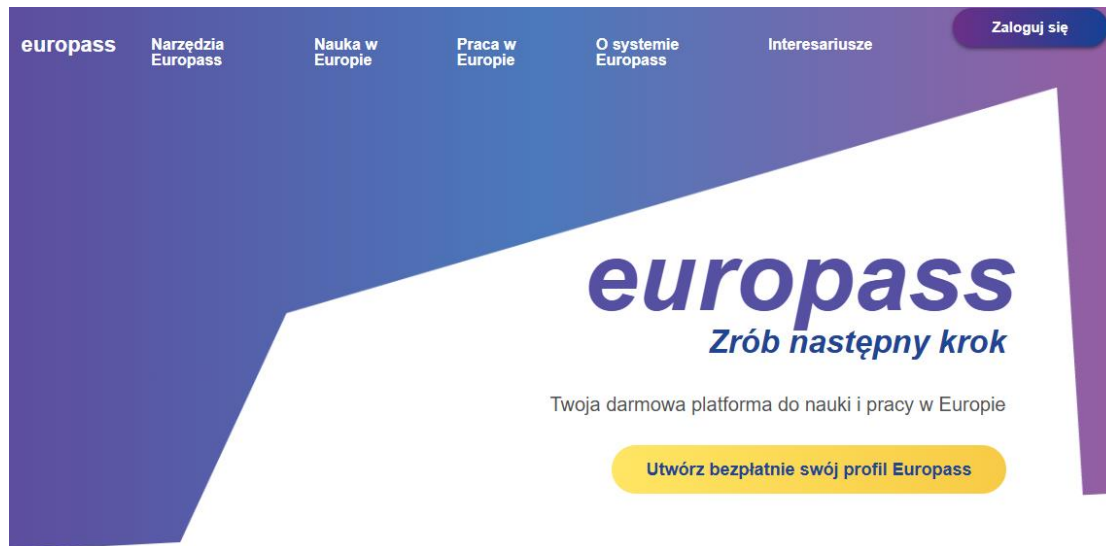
europass Narzędzia Europass Nauka w Europie Praca w Europie O systemie Europass Interesariusze Zaloguj się

europass
Zrób następny krok

Twoja darmowa platforma do nauki i pracy w Europie

Utwórz bezpłatnie swój profil Europass